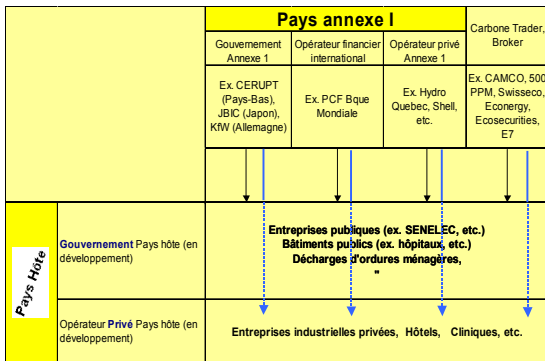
| | | Pays annexe I | | | Carbone Trader, Broker |
|---|---|---|---|---|---|
| | | Gouvernement Annexe 1 | Opérateur financier international | Opérateur privé Annexe 1 | |
| | | Ex. CERUPT (Pays-Bas), JBIC (Japon), KfW (Allemagne) | Ex. PCF Bque Mondiale | Ex. Hydro Quebec, Shell, etc. | Ex. CAMCO, 500 PPM, Swisseco, Econergy, Ecosecurities, E7 |
| Pays Hôte | Gouvernement Pays hôte (en développement) | Entreprises publiques (ex. SENELEC, etc.) Bâtiments publics (ex. hôpitaux, etc.) Décharges d'ordures ménagères, " | | | |
| | Opérateur Privé Pays hôte (en développement) | Entreprises industrielles privées, Hôtels, Cliniques, etc. | | | |